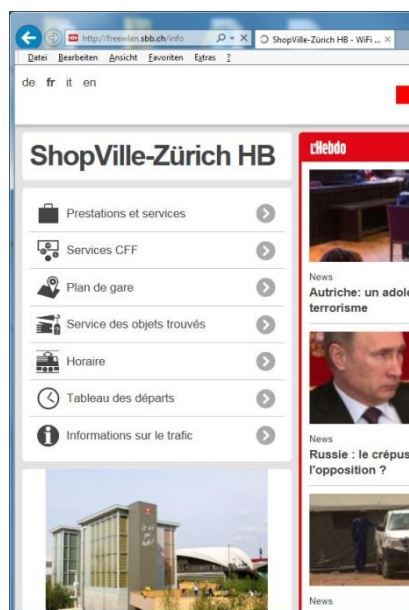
http://freewlan.sbb.ch/info
ShopVille-Zürich HB - WiFi ...
Datei Bearbeiten Ansicht Favoriten Extras ?

de fr it en

ShopVille-Zürich HB

Prestations et services
Services CFF
Plan de gare
Service des objets trouvés
Horaire
Tableau des départs
Informations sur le trafic

L'Hebdo

News
Autriche: un adole
terrorisme

News
Russie : le crépus
l'opposition ?

News